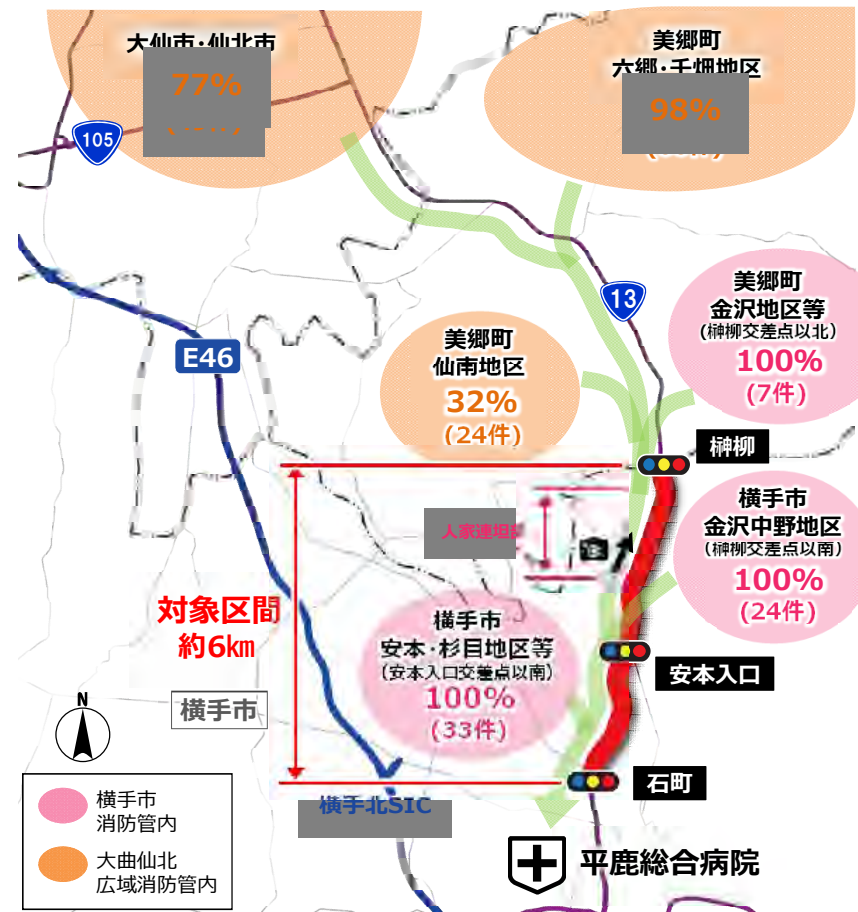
大仙市・仙北市
77%
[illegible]

美郷町
六郷・千畑地区
98%
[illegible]

105

13

E46

美郷町
金沢地区等
（榊柳交差点以北）
100%
（7件）

美郷町
仙南地区
32%
（24件）

榊柳

横手市
金沢中野地区
（榊柳交差点以南）
100%
（24件）

人家連担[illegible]

対象区間
約6㎞

横手市
安本・杉目地区等
（安本入口交差点以南）
100%
（33件）

安本入口

N

横手市

石町

横手北SIC

横手市
消防管内

大曲仙北
広域消防管内

平鹿総合病院